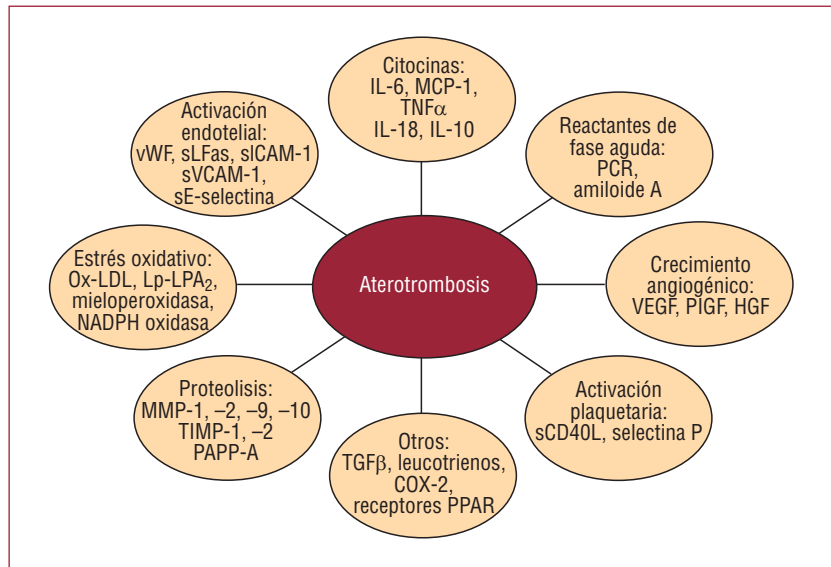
Citocinas:
IL-6, MCP-1,
TNF$\alpha$
IL-18, IL-10

Activación
endotelial:
vWF, sLFas, sICAM-1
sVCAM-1,
sE-selectina

Reactantes de
fase aguda:
PCR,
amiloide A

Estrés oxidativo:
Ox-LDL, Lp-LPA$_2$,
mieloperoxidasa,
NADPH oxidasa

Aterotrombosis

Crecimiento
angiogénico:
VEGF, PIGF, HGF

Proteolisis:
MMP-1, –2, –9, –10
TIMP-1, –2
PAPP-A

Activación
plaquetaria:
sCD40L, selectina P

Otros:
TGF$\beta$, leucotrienos,
COX-2,
receptores PPAR